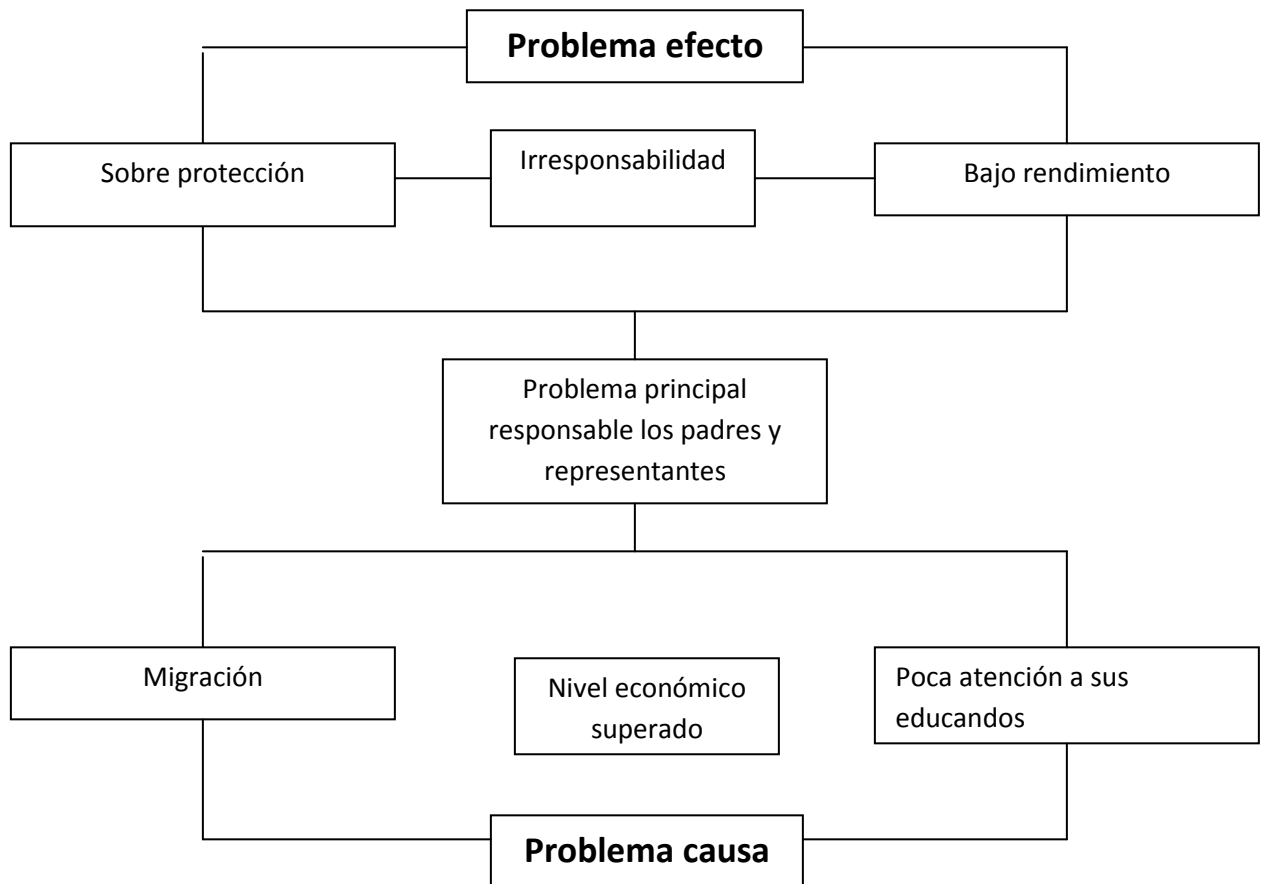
Problema efecto

Sobre protección

Irresponsabilidad

Bajo rendimiento

Problema principal responsable los padres y representantes

Migración

Nivel económico superado

Poca atención a sus educandos

Problema causa